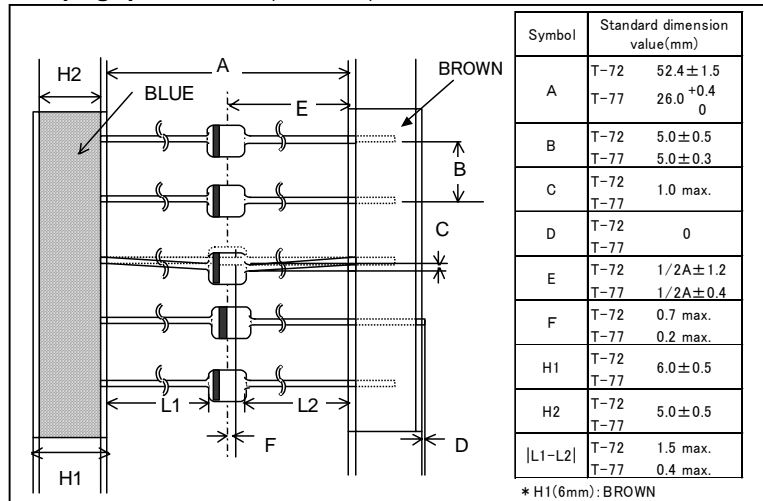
H2

A

BROWN

BLUE

E

B

C

L1

L2

F

D

H1

| Symbol | Standard dimension value(mm) | |
|---|---|---|
| A | T-72 | $52.4\pm1.5$ |
| | T-77 | $26.0^{+0.4}_{0}$ |
| B | T-72 | $5.0\pm0.5$ |
| | T-77 | $5.0\pm0.3$ |
| C | T-72 | 1.0 max. |
| | T-77 | |
| D | T-72 | 0 |
| | T-77 | |
| E | T-72 | $1/2A\pm1.2$ |
| | T-77 | $1/2A\pm0.4$ |
| F | T-72 | 0.7 max. |
| | T-77 | 0.2 max. |
| H1 | T-72 | $6.0\pm0.5$ |
| | T-77 | |
| H2 | T-72 | $5.0\pm0.5$ |
| | T-77 | |
| \|L1-L2\| | T-72 | 1.5 max. |
| | T-77 | 0.4 max. |

＊H1(6mm):BROWN